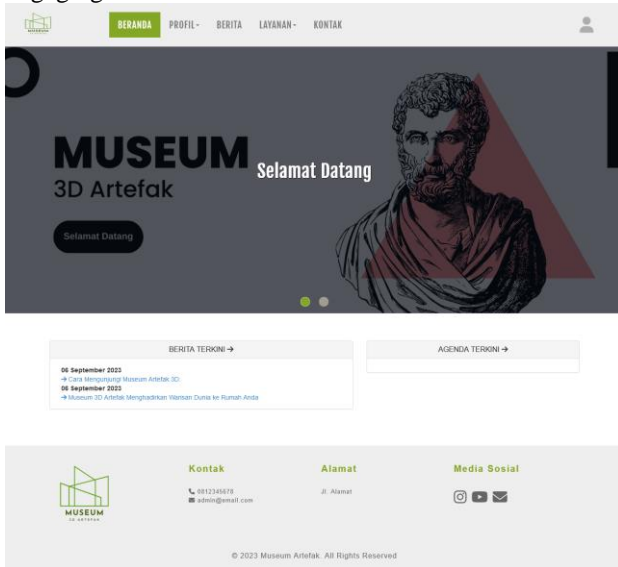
BERANDA PROFIL▾ BERITA LAYANAN▾ KONTAK

MUSEUM
3D Artefak

Selamat Datang

Selamat Datang

BERITA TERKINI →

06 September 2023
→ Cara Mengunjungi Museum Artefak 3D
06 September 2023
→ Museum 3D Artefak Menghadirkan Warisan Dunia ke Rumah Anda

AGENDA TERKINI →

MUSEUM
3D ARTEFAK

Kontak
0812345678
admin@email.com

Alamat
Jl. Alamat

Media Sosial

© 2023 Museum Artefak. All Rights Reserved